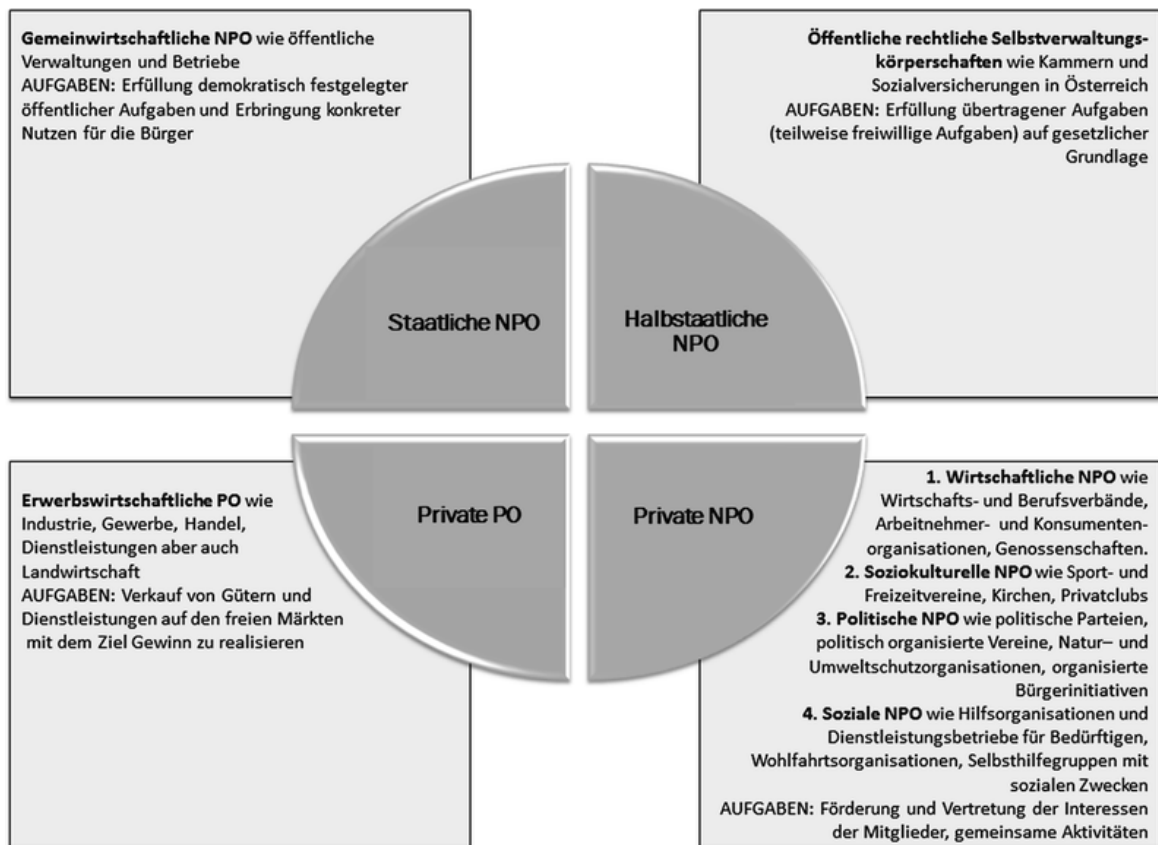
**Gemeinwirtschaftliche NPO** wie öffentliche Verwaltungen und Betriebe
AUFGABEN: Erfüllung demokratisch festgelegter öffentlicher Aufgaben und Erbringung konkreter Nutzen für die Bürger

**Öffentliche rechtliche Selbstverwaltungskörperschaften** wie Kammern und Sozialversicherungen in Österreich
AUFGABEN: Erfüllung übertragener Aufgaben (teilweise freiwillige Aufgaben) auf gesetzlicher Grundlage

Staatliche NPO

Halbstaatliche NPO

Private PO

Private NPO

**Erwerbswirtschaftliche PO** wie Industrie, Gewerbe, Handel, Dienstleistungen aber auch Landwirtschaft
AUFGABEN: Verkauf von Gütern und Dienstleistungen auf den freien Märkten mit dem Ziel Gewinn zu realisieren

**1. Wirtschaftliche NPO** wie Wirtschafts- und Berufsverbände, Arbeitnehmer- und Konsumentenorganisationen, Genossenschaften.
**2. Soziokulturelle NPO** wie Sport- und Freizeitvereine, Kirchen, Privatclubs
**3. Politische NPO** wie politische Parteien, politisch organisierte Vereine, Natur– und Umweltschutzorganisationen, organisierte Bürgerinitiativen
**4. Soziale NPO** wie Hilfsorganisationen und Dienstleistungsbetriebe für Bedürftigen, Wohlfahrtsorganisationen, Selbsthilfegruppen mit sozialen Zwecken
AUFGABEN: Förderung und Vertretung der Interessen der Mitglieder, gemeinsame Aktivitäten